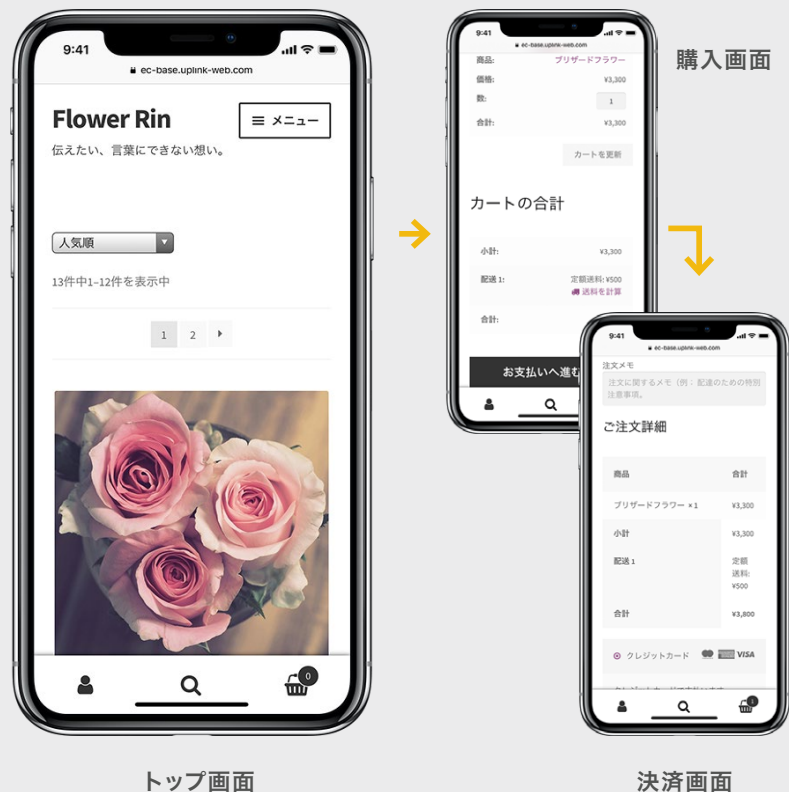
9:41
ec-base.uplink-web.com

Flower Rin

≡ メニュー

伝えたい、言葉にできない想い。

人気順

13件中1–12件を表示中

1 2

0

トップ画面

9:41
ec-base.uplink-web.com

商品: プリザードフラワー
価格: ¥3,300
数: 1
合計: ¥3,300

カートを更新

カートの合計

小計: ¥3,300
配送 1: 定額送料: ¥500
送料を計算
合計:

お支払いへ進む

購入画面

9:41
ec-base.uplink-web.com

注文メモ
注文に関するメモ（例：配達のための特別注意事項）

ご注文詳細

| 商品 | 合計 |
|---|---|
| プリザードフラワー × 1 | ¥3,300 |
| 小計 | ¥3,300 |
| 配送 1 | 定額送料: ¥500 |
| 合計 | ¥3,800 |

クレジットカード VISA

1

決済画面